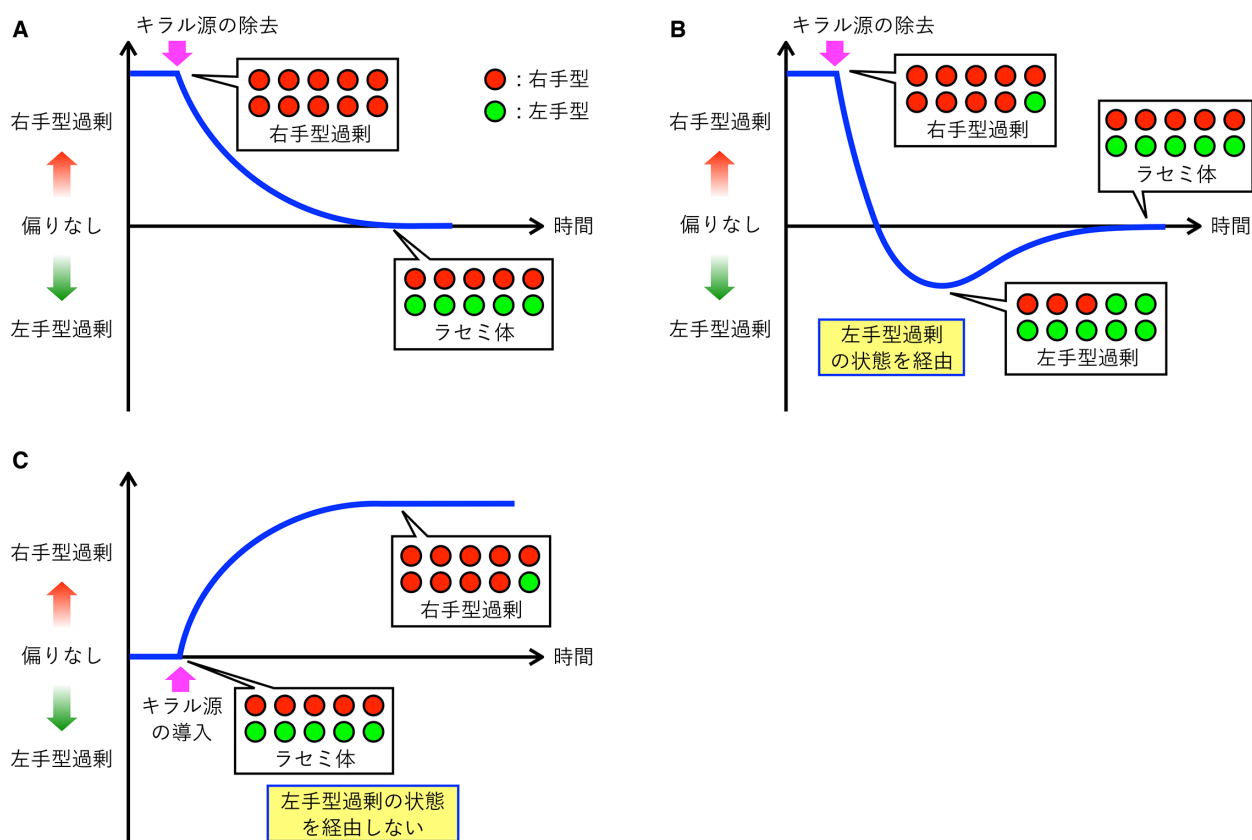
A

キラル源の除去

：右手型
：左手型

右手型過剰

右手型過剰

偏りなし

時間

左手型過剰

ラセミ体

B

キラル源の除去

右手型過剰

右手型過剰

ラセミ体

偏りなし

時間

左手型過剰

左手型過剰
の状態を経由

左手型過剰

C

右手型過剰

右手型過剰

偏りなし

時間

キラル源
の導入

左手型過剰

ラセミ体

左手型過剰の状態
を経由しない